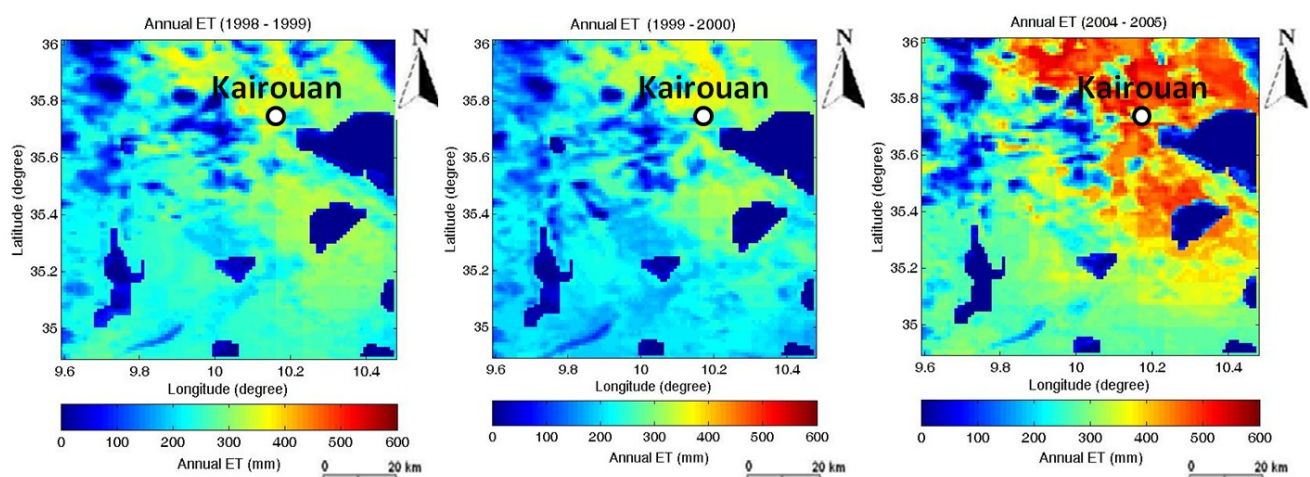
Annual ET (1998 - 1999)

N

Kairouan

Latitude (degree)

36
35.8
35.6
35.4
35.2
35

9.6 9.8 10 10.2 10.4

Longitude (degree)

0 100 200 300 400 500 600

Annual ET (mm)

0 20 km

Annual ET (1999 - 2000)

N

Kairouan

36
35.8
35.6
35.4
35.2
35

9.6 9.8 10 10.2 10.4

Longitude (degree)

0 100 200 300 400 500 600

Annual ET (mm)

0 20 km

Annual ET (2004 - 2005)

N

Kairouan

Latitude (degree)

36
35.8
35.6
35.4
35.2
35

9.6 9.8 10 10.2 10.4

Longitude (degree)

0 100 200 300 400 500 600

Annual ET (mm)

0 20 km